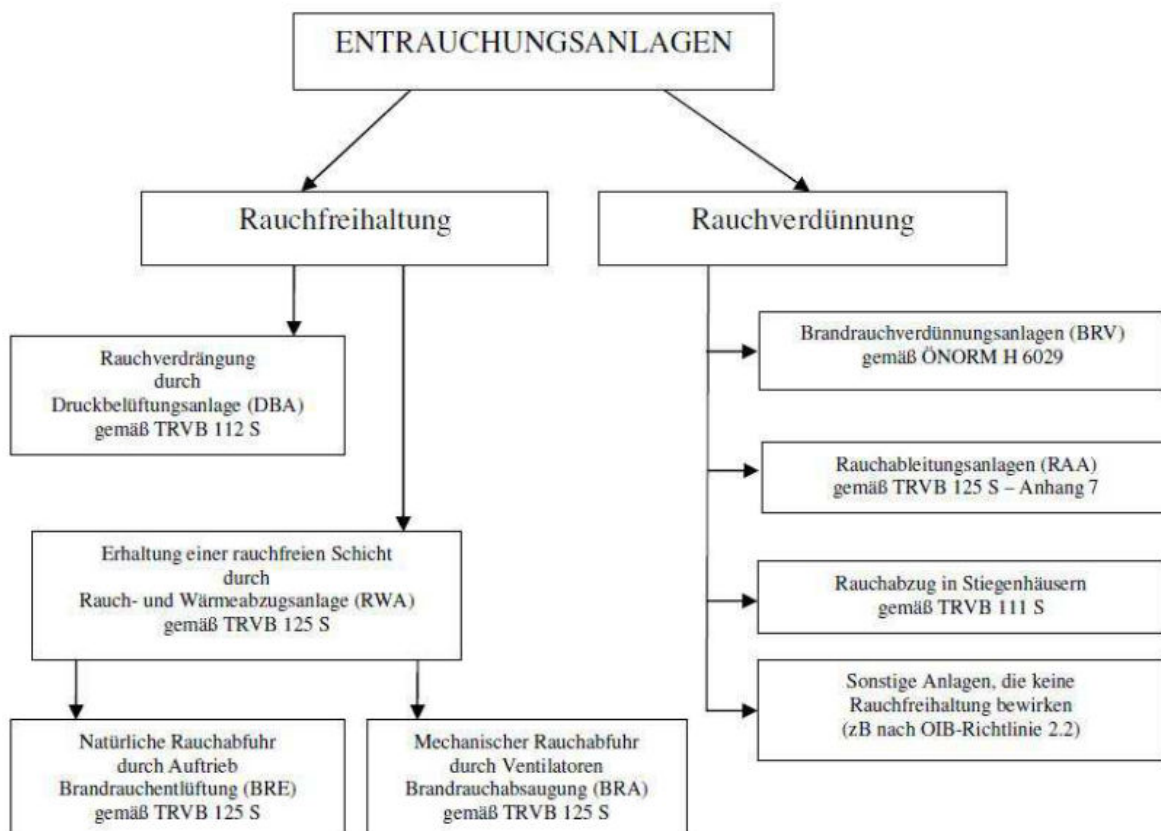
ENTRAUCHUNGSANLAGEN

Rauchfreihaltung

Rauchverdünnung

Rauchverdrängung
durch
Druckbelüftungsanlage (DBA)
gemäß TRVB 112 S

Erhaltung einer rauchfreien Schicht
durch
Rauch- und Wärmeabzugsanlage (RWA)
gemäß TRVB 125 S

Natürliche Rauchabfuhr
durch Auftrieb
Brandrauchentlüftung (BRE)
gemäß TRVB 125 S

Mechanischer Rauchabfuhr
durch Ventilatoren
Brandrauchabsaugung (BRA)
gemäß TRVB 125 S

Brandrauchverdünnungsanlagen (BRV)
gemäß ÖNORM H 6029

Rauchableitungsanlagen (RAA)
gemäß TRVB 125 S – Anhang 7

Rauchabzug in Stiegenhäusern
gemäß TRVB 111 S

Sonstige Anlagen, die keine
Rauchfreihaltung bewirken
(zB nach OIB-Richtlinie 2.2)